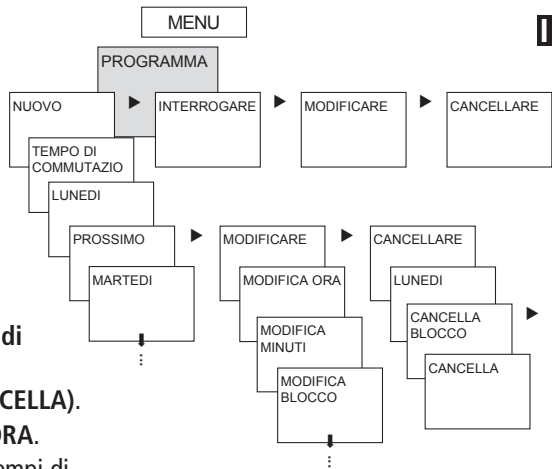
MENU

PROGRAMMA

NUOVO

INTERROGARE

MODIFICARE

CANCELLARE

TEMPO DI COMMUTAZIO

LUNEDI

PROSSIMO

MARTEDI

MODIFICARE

MODIFICA ORA

MODIFICA MINUTI

MODIFICA BLOCCO

CANCELLARE

LUNEDI

CANCELLA BLOCCO

CANCELLA

di

CELLA).

RA.

empi di